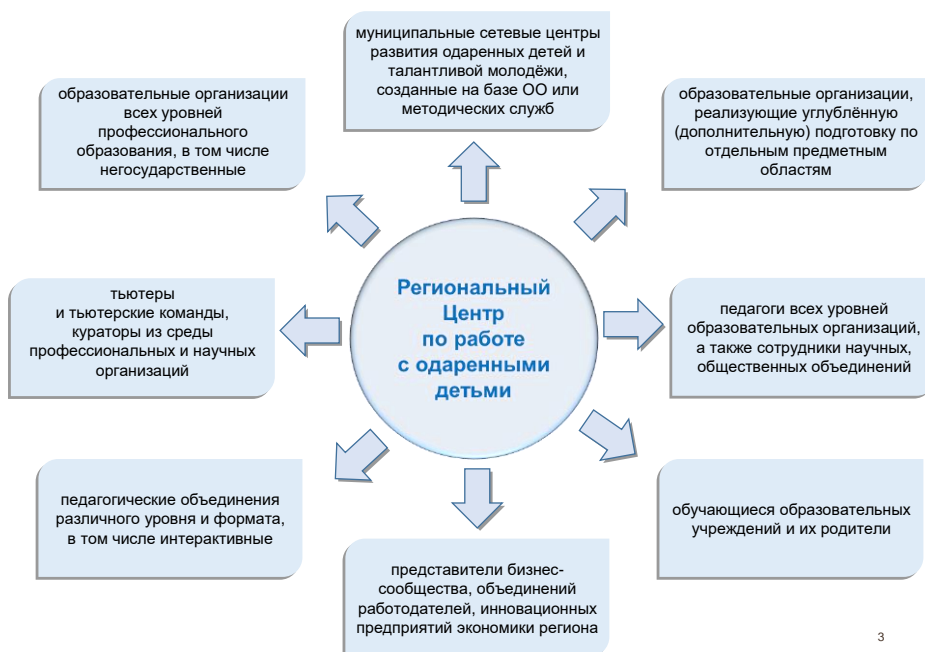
Региональный Центр по работе с одаренными детьми

муниципальные сетевые центры развития одаренных детей и талантливой молодёжи, созданные на базе ОО или методических служб

образовательные организации, реализующие углублённую (дополнительную) подготовку по отдельным предметным областям

педагоги всех уровней образовательных организаций, а также сотрудники научных, общественных объединений

обучающиеся образовательных учреждений и их родители

представители бизнес-сообщества, объединений работодателей, инновационных предприятий экономики региона

педагогические объединения различного уровня и формата, в том числе интерактивные

тьютеры и тьютерские команды, кураторы из среды профессиональных и научных организаций

образовательные организации всех уровней профессионального образования, в том числе негосударственные

3